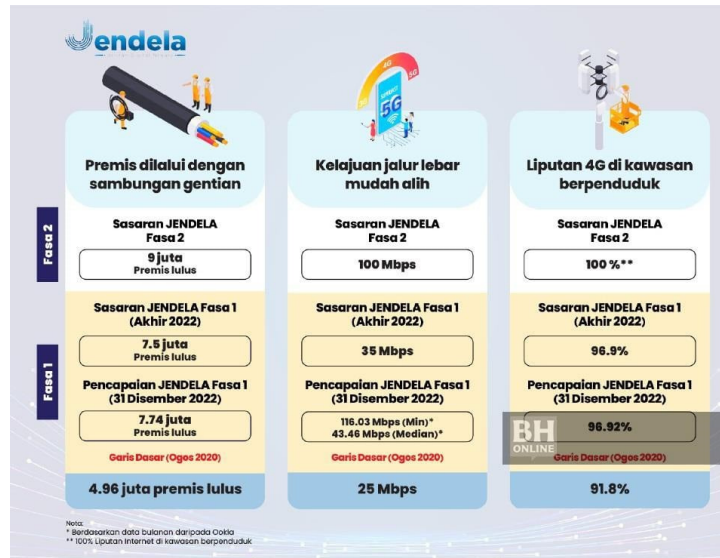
Jendela

Fasa 2

Fasa 1

Premis dilalui dengan sambungan gentian

Sasaran JENDELA Fasa 2

9 juta Premis lulus

Sasaran JENDELA Fasa 1 (Akhir 2022)

7.5 juta Premis lulus

Pencapaian JENDELA Fasa 1 (31 Disember 2022)

7.74 juta Premis lulus

Garis Dasar (Ogos 2020)

4.96 juta premis lulus

Kelajuan jalur lebar mudah alih

4G

5G

Sasaran JENDELA Fasa 2

100 Mbps

Sasaran JENDELA Fasa 1 (Akhir 2022)

35 Mbps

Pencapaian JENDELA Fasa 1 (31 Disember 2022)

116.03 Mbps (Min)*
43.46 Mbps (Median)*

Garis Dasar (Ogos 2020)

25 Mbps

Liputan 4G di kawasan berpenduduk

Sasaran JENDELA Fasa 2

100 %**

Sasaran JENDELA Fasa 1 (Akhir 2022)

96.9%

Pencapaian JENDELA Fasa 1 (31 Disember 2022)

96.92%

Garis Dasar (Ogos 2020)

91.8%

BH ONLINE

Nota:
* Berdasarkan data bulanan daripada Ookla
** 100% Liputan Internet di kawasan berpenduduk